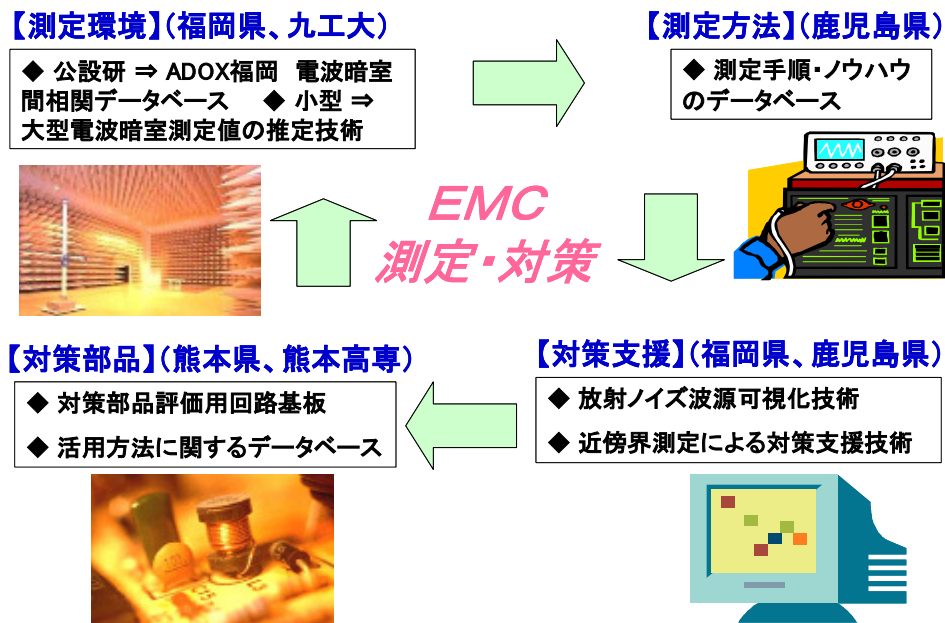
【測定環境】(福岡県、九工大)

◆ 公設研 ⇒ ADOX福岡　電波暗室間相関データベース　◆ 小型 ⇒ 大型電波暗室測定値の推定技術

【測定方法】(鹿児島県)

◆ 測定手順・ノウハウのデータベース

EMC
測定・対策

【対策部品】(熊本県、熊本高専)

◆ 対策部品評価用回路基板

◆ 活用方法に関するデータベース

【対策支援】(福岡県、鹿児島県)

◆ 放射ノイズ波源可視化技術

◆ 近傍界測定による対策支援技術